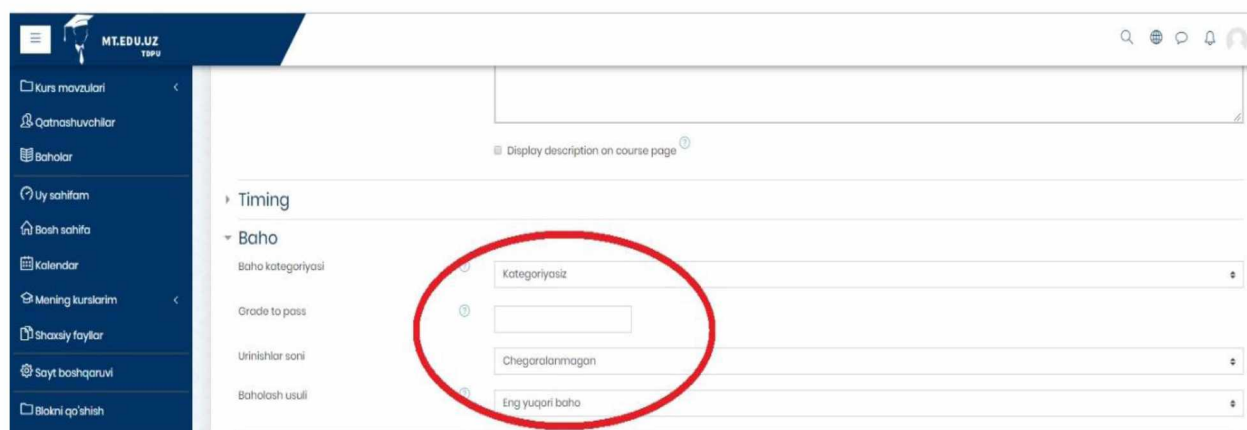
MT.EDU.UZ
TDPU

Kurs mavzulari
Qatnashuvchilar
Baholar
Uy sahifam
Bosh sahifa
Kalendar
Mening kurslarim
Shaxsiy fayllar
Sayt boshqaruvi
Blokni qo'shish

Display description on course page

Timing

Baho

Baho kategoriyasi
Kategoriyasiz

Grade to pass

Urinishlar soni
Chegaralanmagan

Baholash usuli
Eng yuqori baho